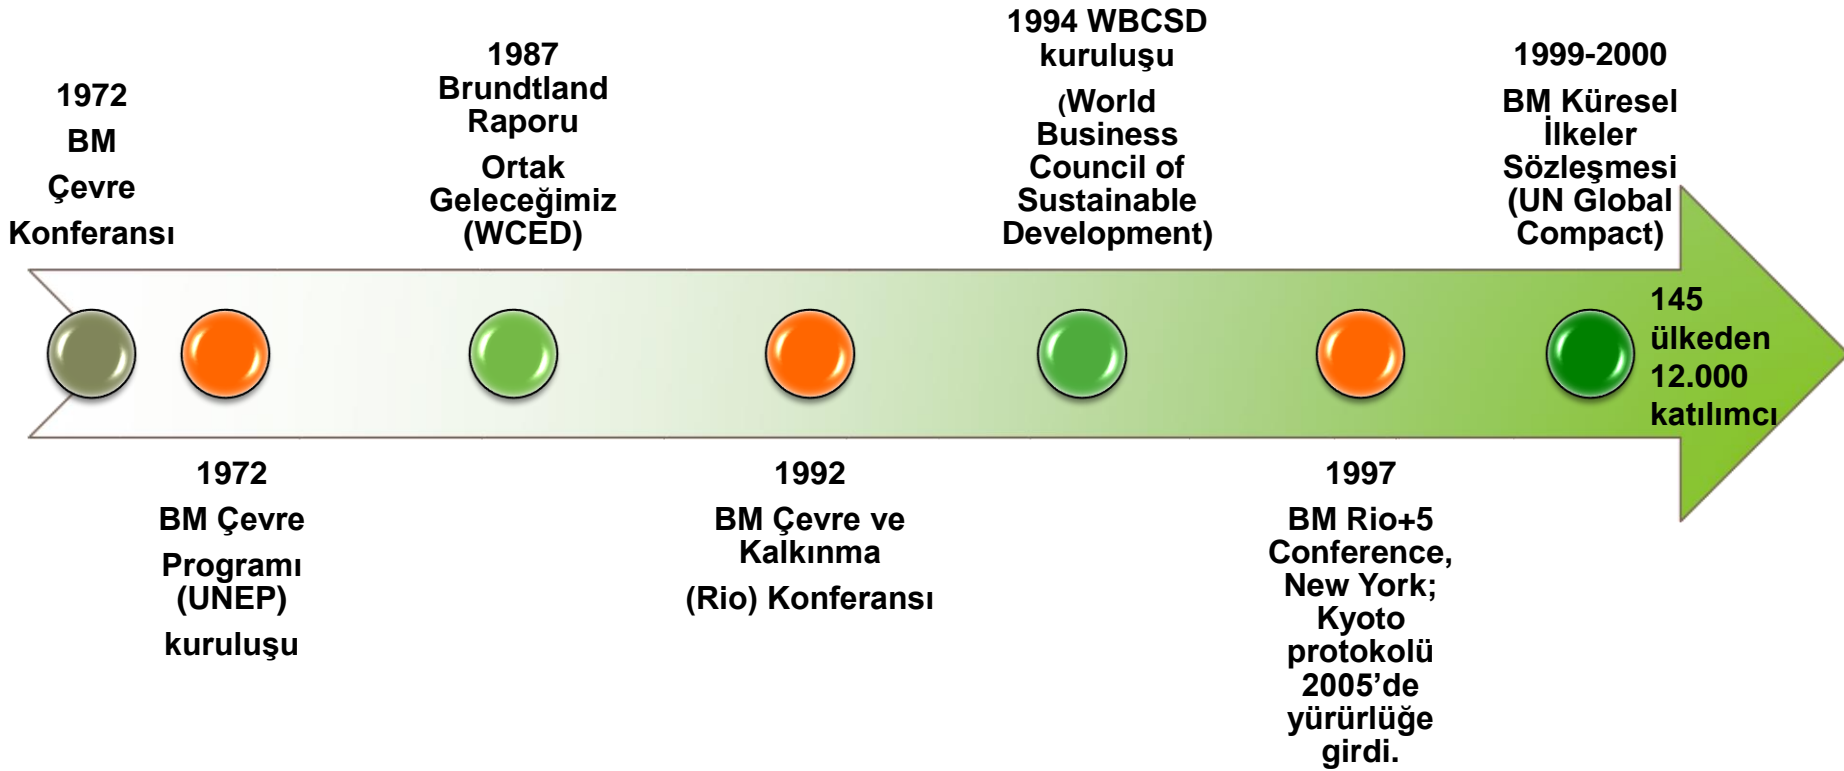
1972
BM
Çevre
Konferansı

1987
Brundtland Raporu
Ortak Geleceğimiz (WCED)

1994 WBCSD kuruluşu
(World Business Council of Sustainable Development)

1999-2000
BM Küresel İlkeler Sözleşmesi (UN Global Compact)

145 ülkeden 12.000 katılımcı

1972
BM Çevre
Programı (UNEP)
kuruluşu

1992
BM Çevre ve Kalkınma
(Rio) Konferansı

1997
BM Rio+5 Conference, New York; Kyoto protokolü 2005'de yürürlüğe girdi.